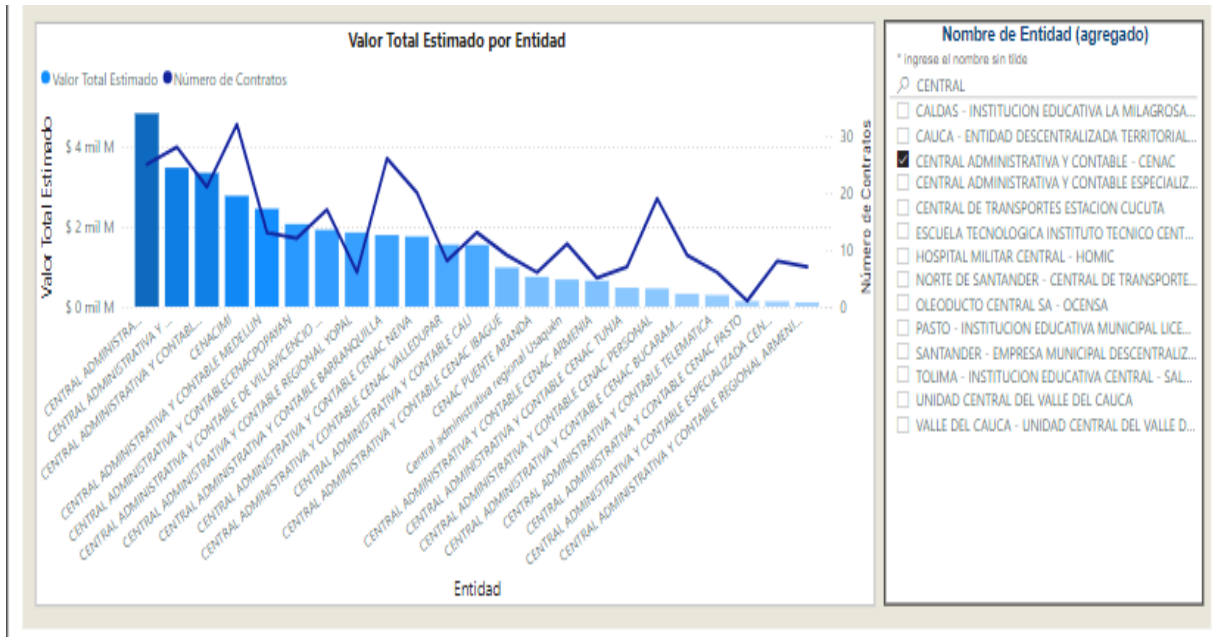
Valor Total Estimado por Entidad

Valor Total Estimado Número de Contratos

Valor Total Estimado

$ 4 mil M
$ 2 mil M
$ 0 mil M

30
20
10
0

Número de Contratos

CENTRAL ADMINISTRA...
CENTRAL ADMINISTRATIVA Y ...
CENTRAL ADMINISTRATIVA Y CONTABL...
CENACIMI
CENTRAL ADMINISTRATIVA Y CONTABLE MEDELLIN
CENTRAL ADMINISTRATIVA Y CONTABLECENACPOPAYAN
CENTRAL ADMINISTRATIVA Y CONTABLE DE VILLAVICENCIO ...
CENTRAL ADMINISTRATIVA Y CONTABLE REGIONAL YOPAL
CENTRAL ADMINISTRATIVA Y CONTABLE BARRANQUILLA
CENTRAL ADMINISTRATIVA Y CONTABLE CENAC NEIVA
CENTRAL ADMINISTRATIVA Y CONTABLE VALLEDUPAR
CENTRAL ADMINISTRATIVA Y CONTABLE CALI
CENTRAL ADMINISTRATIVA Y CONTABLE CENAC IBAGUE
CENAC PUENTE ARANDA
Central administrativa regional Usaquén
CENTRAL ADMINISTRATIVA Y CONTABLE CENAC ARMENIA
CENTRAL ADMINISTRATIVA Y CONTABLE CENAC TUNJA
CENTRAL ADMINISTRATIVA Y CONTABLE CENAC PERSONAL
CENTRAL ADMINISTRATIVA Y CONTABLE CENAC BUCARAM...
CENTRAL ADMINISTRATIVA Y CONTABLE TELEMATICA
CENTRAL ADMINISTRATIVA Y CONTABLE CENAC PASTO
CENTRAL ADMINISTRATIVA Y CONTABLE ESPECIALIZADA CEN...
CENTRAL ADMINISTRATIVA Y CONTABLE REGIONAL ARMENI...

Entidad

Nombre de Entidad (agregado)
* ingrese el nombre sin tilde
CENTRAL
CALDAS - INSTITUCION EDUCATIVA LA MILAGROSA...
CAUCA - ENTIDAD DESCENTRALIZADA TERRITORIAL...
CENTRAL ADMINISTRATIVA Y CONTABLE - CENAC
CENTRAL ADMINISTRATIVA Y CONTABLE ESPECIALIZ...
CENTRAL DE TRANSPORTES ESTACION CUCUTA
ESCUELA TECNOLOGICA INSTITUTO TECNICO CENT...
HOSPITAL MILITAR CENTRAL - HOMIC
NORTE DE SANTANDER - CENTRAL DE TRANSPORTE...
OLEODUCTO CENTRAL SA - OCENSA
PASTO - INSTITUCION EDUCATIVA MUNICIPAL LICE...
SANTANDER - EMPRESA MUNICIPAL DESCENTRALIZ...
TOLIMA - INSTITUCION EDUCATIVA CENTRAL - SAL...
UNIDAD CENTRAL DEL VALLE DEL CAUCA
VALLE DEL CAUCA - UNIDAD CENTRAL DEL VALLE D...